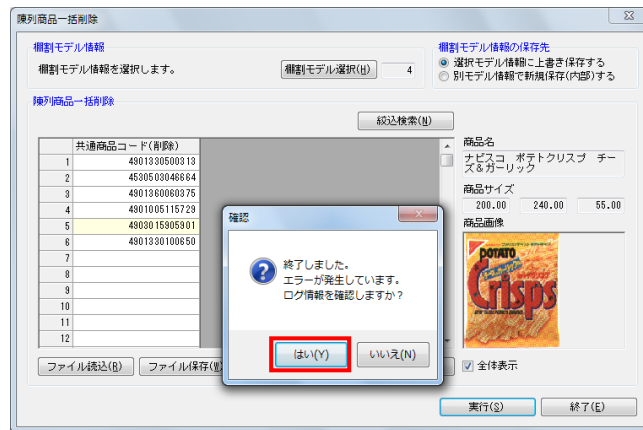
陳列商品一括削除

棚割モデル情報
棚割モデル情報を選択します。
棚割モデル選択(H)
4

棚割モデル情報の保存先
選択モデル情報に上書き保存する
別モデル情報で新規保存(内部)する

陳列商品一括削除
絞込検索(N)

| | 共通商品コード(削除) |
|---|---|
| 1 | 4901330500313 |
| 2 | 4530503046664 |
| 3 | 4901360060375 |
| 4 | 4901005115729 |
| 5 | 4903015305901 |
| 6 | 4901330100650 |
| 7 | |
| 8 | |
| 9 | |
| 10 | |
| 11 | |
| 12 | |

商品名
ナビスコ　ポテトクリスプ　チーズ＆ガーリック
商品サイズ
200.00　240.00　55.00
商品画像
POTATO Crisps

ファイル読込(R)　ファイル保存(W)
全体表示
実行(S)　終了(E)

確認
終了しました。
エラーが発生しています。
ログ情報を確認しますか？
はい(Y)　いいえ(N)